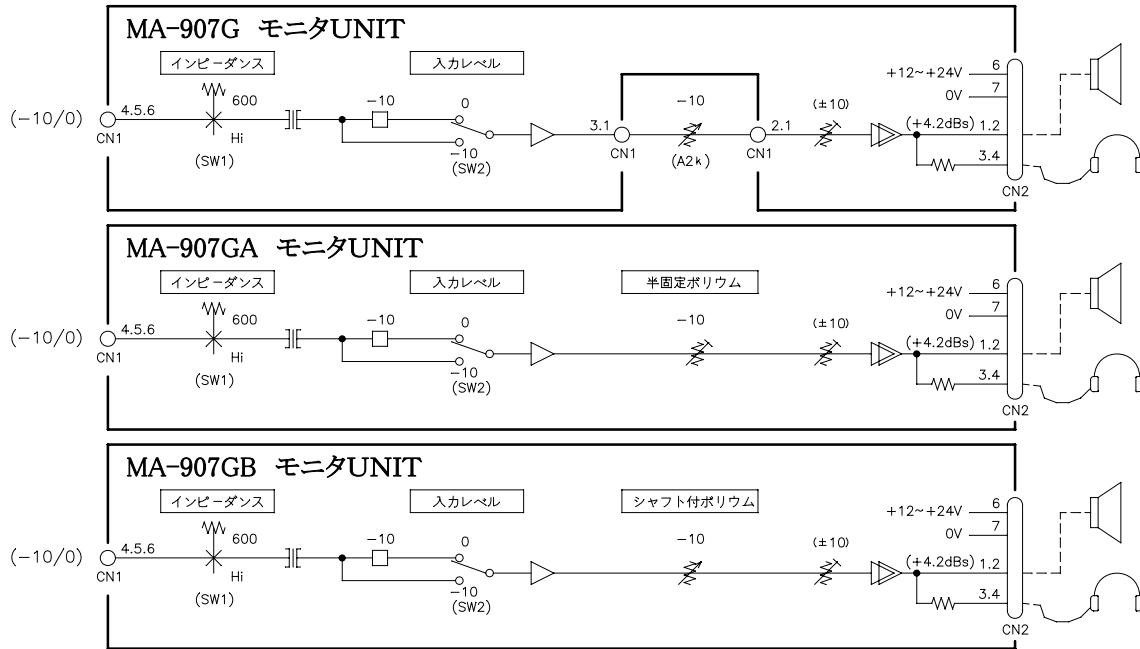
MA-907G モニタUNIT

インピーダンス
600
Hi
(SW1)
(−10/0)
4.5.6
CN1
入力レベル
−10
0
−10
(SW2)
3.1
CN1
−10
(A2k)
2.1
CN1
(±10)
+12~+24V
6
0V
7
(+4.2dBs)
1.2
3.4
CN2

MA-907GA モニタUNIT

インピーダンス
600
Hi
(SW1)
(−10/0)
4.5.6
CN1
入力レベル
−10
0
−10
(SW2)
半固定ボリウム
−10
(±10)
+12~+24V
6
0V
7
(+4.2dBs)
1.2
3.4
CN2

MA-907GB モニタUNIT

インピーダンス
600
Hi
(SW1)
(−10/0)
4.5.6
CN1
入力レベル
−10
0
−10
(SW2)
シャフト付ボリウム
−10
(±10)
+12~+24V
6
0V
7
(+4.2dBs)
1.2
3.4
CN2